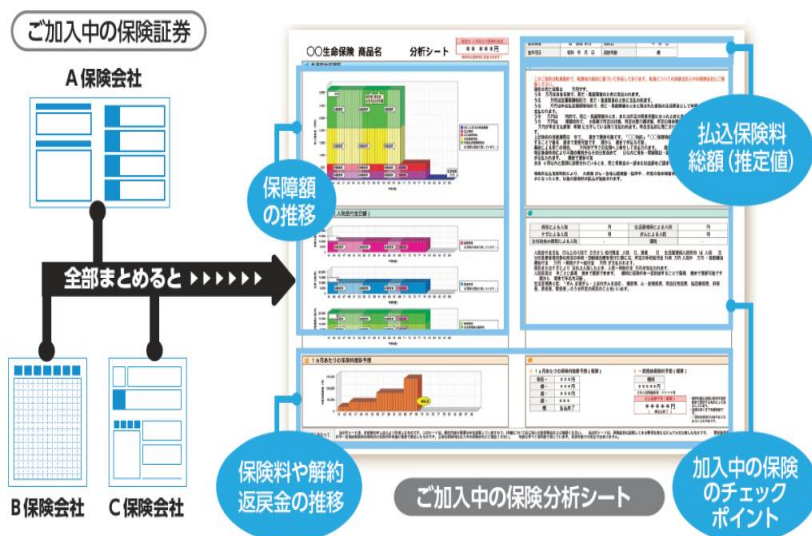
ご加入中の保険証券

A保険会社

全部まとめると

B保険会社

C保険会社

○○生命保険 商品名 分析シート

保障額の推移

払込保険料総額（推定値）

保険料や解約返戻金の推移

ご加入中の保険分析シート

加入中の保険のチェックポイント